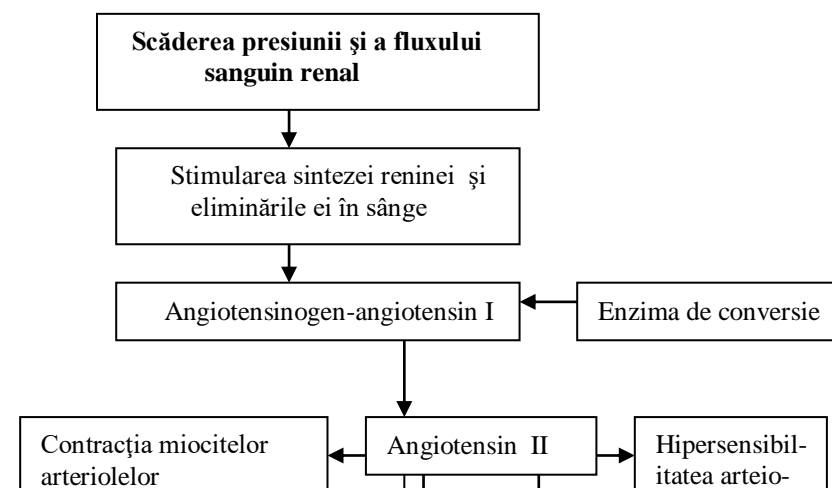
Scăderea presiunii şi a fluxului sanguin renal

Stimularea sintezei reninei şi eliminările ei în sânge

Angiotensinogen-angiotensin I

Enzima de conversie

Contracţia miocitelor arteriolelor

Angiotensin II

Hipersensibilitatea arteio-